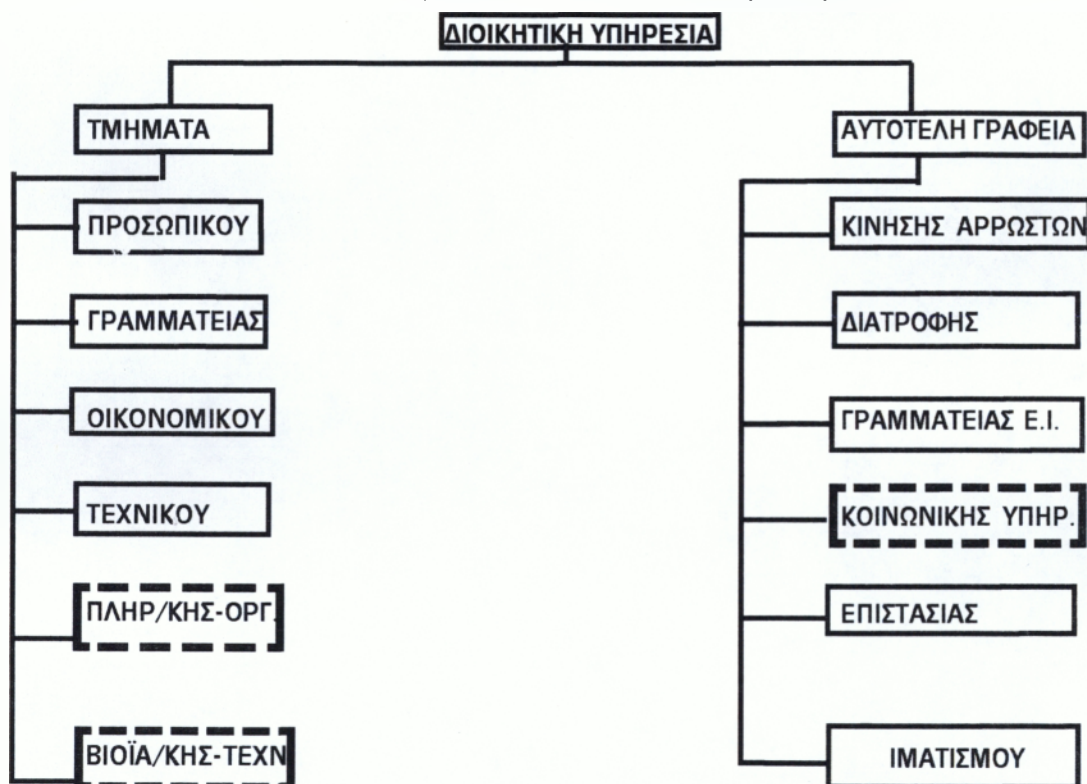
ΔΙΟΙΚΗΤΙΚΗ ΥΠΗΡΕΣΙΑ

ΤΜΗΜΑΤΑ

ΠΡΟΣΩΠΙΚΟΥ

ΓΡΑΜΜΑΤΕΙΑΣ

ΟΙΚΟΝΟΜΙΚΟΥ

ΤΕΧΝΙΚΟΥ

ΠΛΗΡ/ΚΗΣ-ΟΡΓ.

ΒΙΟΪΑ/ΚΗΣ-ΤΕΧΝ

ΑΥΤΟΤΕΛΗ ΓΡΑΦΕΙΑ

ΚΙΝΗΣΗΣ ΑΡΡΩΣΤΩΝ

ΔΙΑΤΡΟΦΗΣ

ΓΡΑΜΜΑΤΕΙΑΣ Ε.Ι.

ΚΟΙΝΩΝΙΚΗΣ ΥΠΗΡ.

ΕΠΙΣΤΑΣΙΑΣ

ΙΜΑΤΙΣΜΟΥ